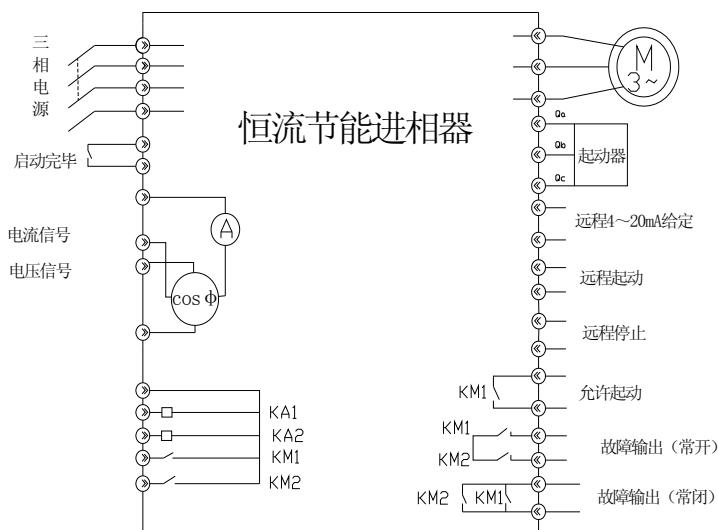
三
相
电
源

恒流节能进相器

M
3~

Qa
Qb
Qc
起动器

启动完毕

A

电流信号

电压信号

cos Φ

远程4～20mA给定

远程起动

远程停止

KM1
允许起动

KA1
KA2
KM1
KM2

KM1
KM2
故障输出（常开）

KM2
KM1
故障输出（常闭）